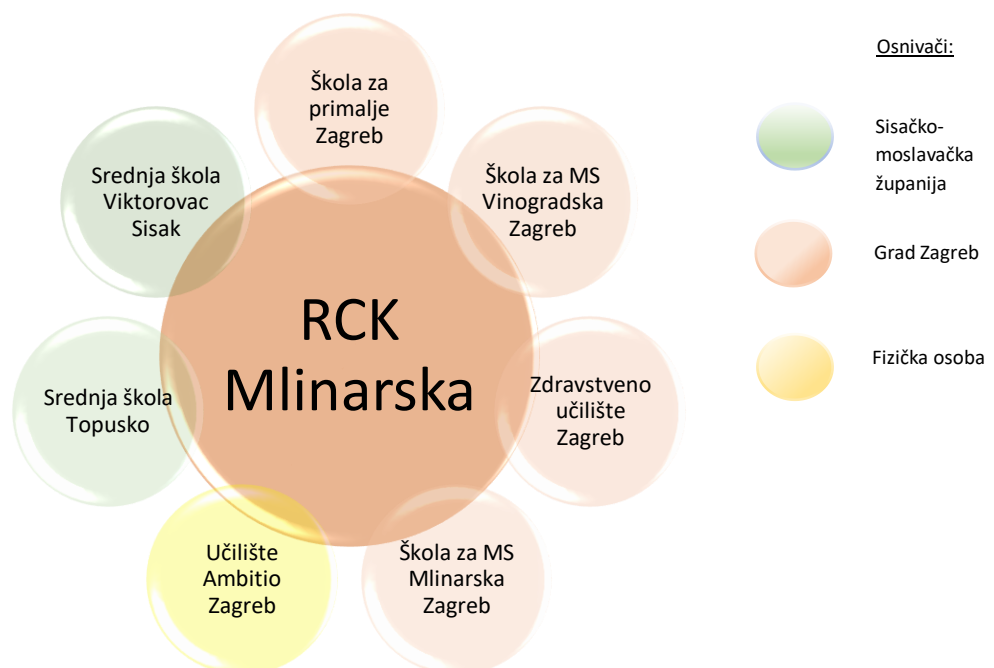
Škola za primalje Zagreb

Škola za MS Vinogradska Zagreb

Zdravstveno učilište Zagreb

Škola za MS Mlinarska Zagreb

Učilište Ambitio Zagreb

Srednja škola Topusko

Srednja škola Viktorovac Sisak

RCK Mlinarska

Osnivači:

Sisačko-moslavačka županija

Grad Zagreb

Fizička osoba